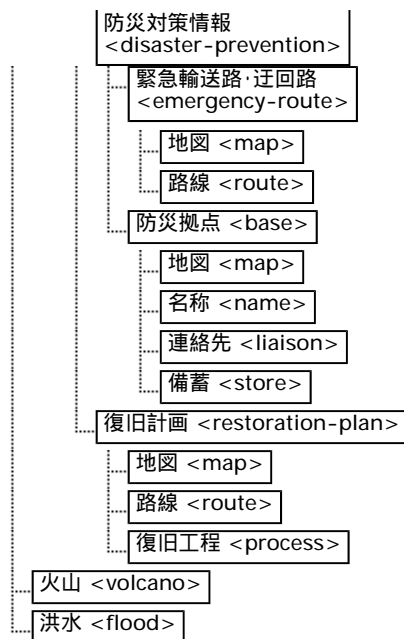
防災対策情報 <disaster-prevention>

緊急輸送路·迂回路 <emergency-route>

地図 <map>

路線 <route>

防災拠点 <base>

地図 <map>

名称 <name>

連絡先 <liaison>

備蓄 <store>

復旧計画 <restoration-plan>

地図 <map>

路線 <route>

復旧工程 <process>

火山 <volcano>

洪水 <flood>